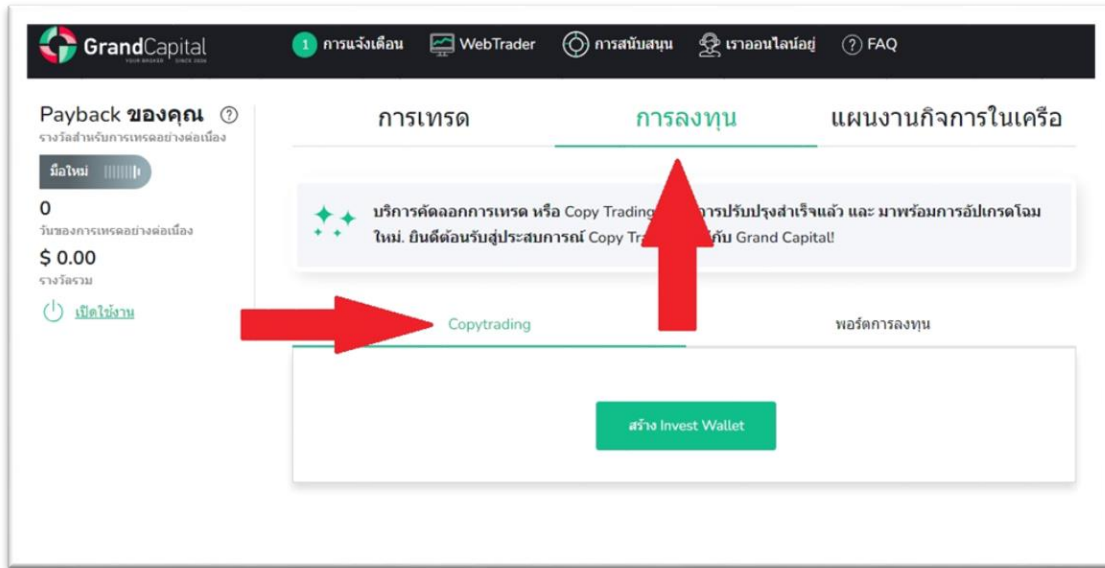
GrandCapital
YOUR BROKER SINCE 2006

1 การแจ้งเตือน WebTrader การสนับสนุน เราออนไลน์อยู่ FAQ

Payback ของคุณ ?
รางวัลสำหรับการเทรดอย่างต่อเนื่อง
มือใหม่
0
วันของการเทรดอย่างต่อเนื่อง
$ 0.00
รางวัลรวม
เปิดใช้งาน

การเทรด การลงทุน แผนงานกิจการในเครือ

บริการคัดลอกการเทรด หรือ Copy Trading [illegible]การปรับปรุงสำเร็จแล้ว และ มาพร้อมการอัปเกรดโฉมใหม่. ยินดีต้อนรับสู่ประสบการณ์ Copy Tra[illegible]กับ Grand Capital!

Copytrading พอร์ตการลงทุน

สร้าง Invest Wallet